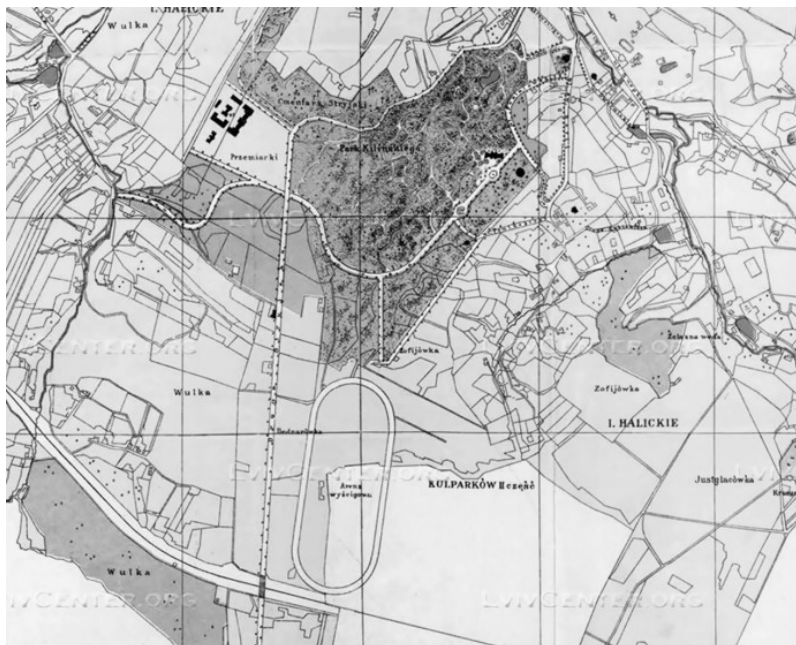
I. HALICKIE

Wulka

Cmentarz Stryjski

Przemiarki

Park Kilińskiego

Zofijówka

Zofijówka

Zielona woda

I. HALICKIE

Wulka

Dodnarówka

Arena wyścigowa

KULPARKÓW Rzeźnie

Justynówka

Krasne

Wulka

LvivCenter.org

LvivCenter.org

LvivCenter.org

LvivCenter.org

LvivCenter.org